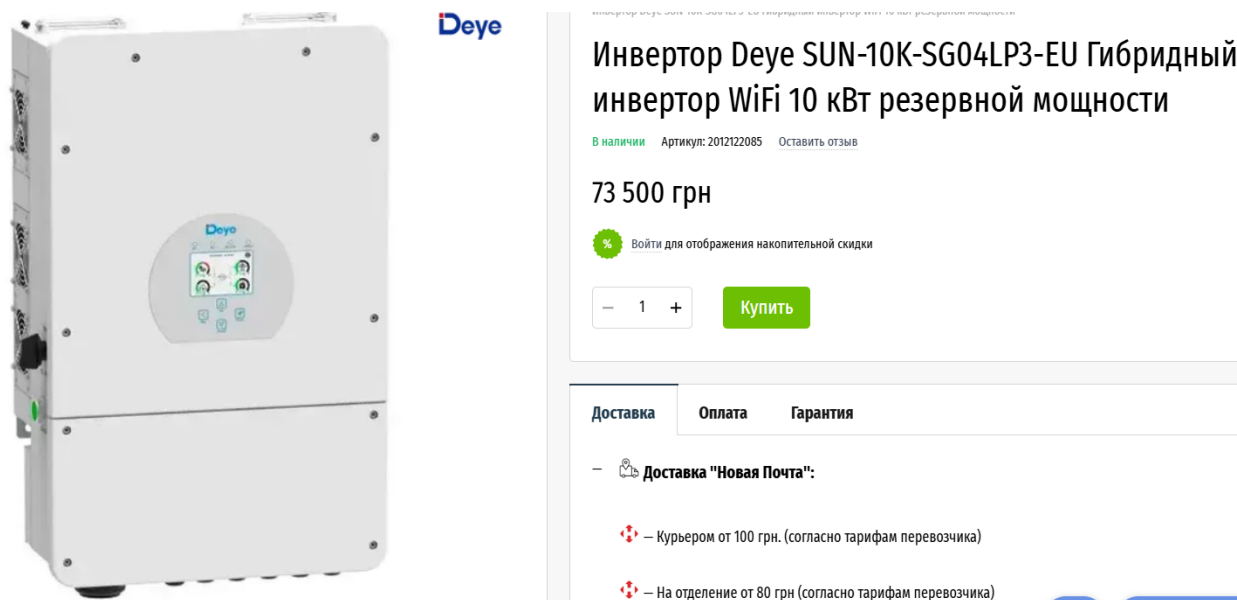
Deye

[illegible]

Инвертор Deye SUN-10K-SG04LP3-EU Гибридный инвертор WiFi 10 кВт резервной мощности

В наличии Артикул: 2012122085 Оставить отзыв

73 500 грн

% Войти для отображения накопительной скидки

− 1 +

Купить

Доставка Оплата Гарантия

− Доставка "Новая Почта":

– Курьером от 100 грн. (согласно тарифам перевозчика)

– На отделение от 80 грн (согласно тарифам перевозчика)